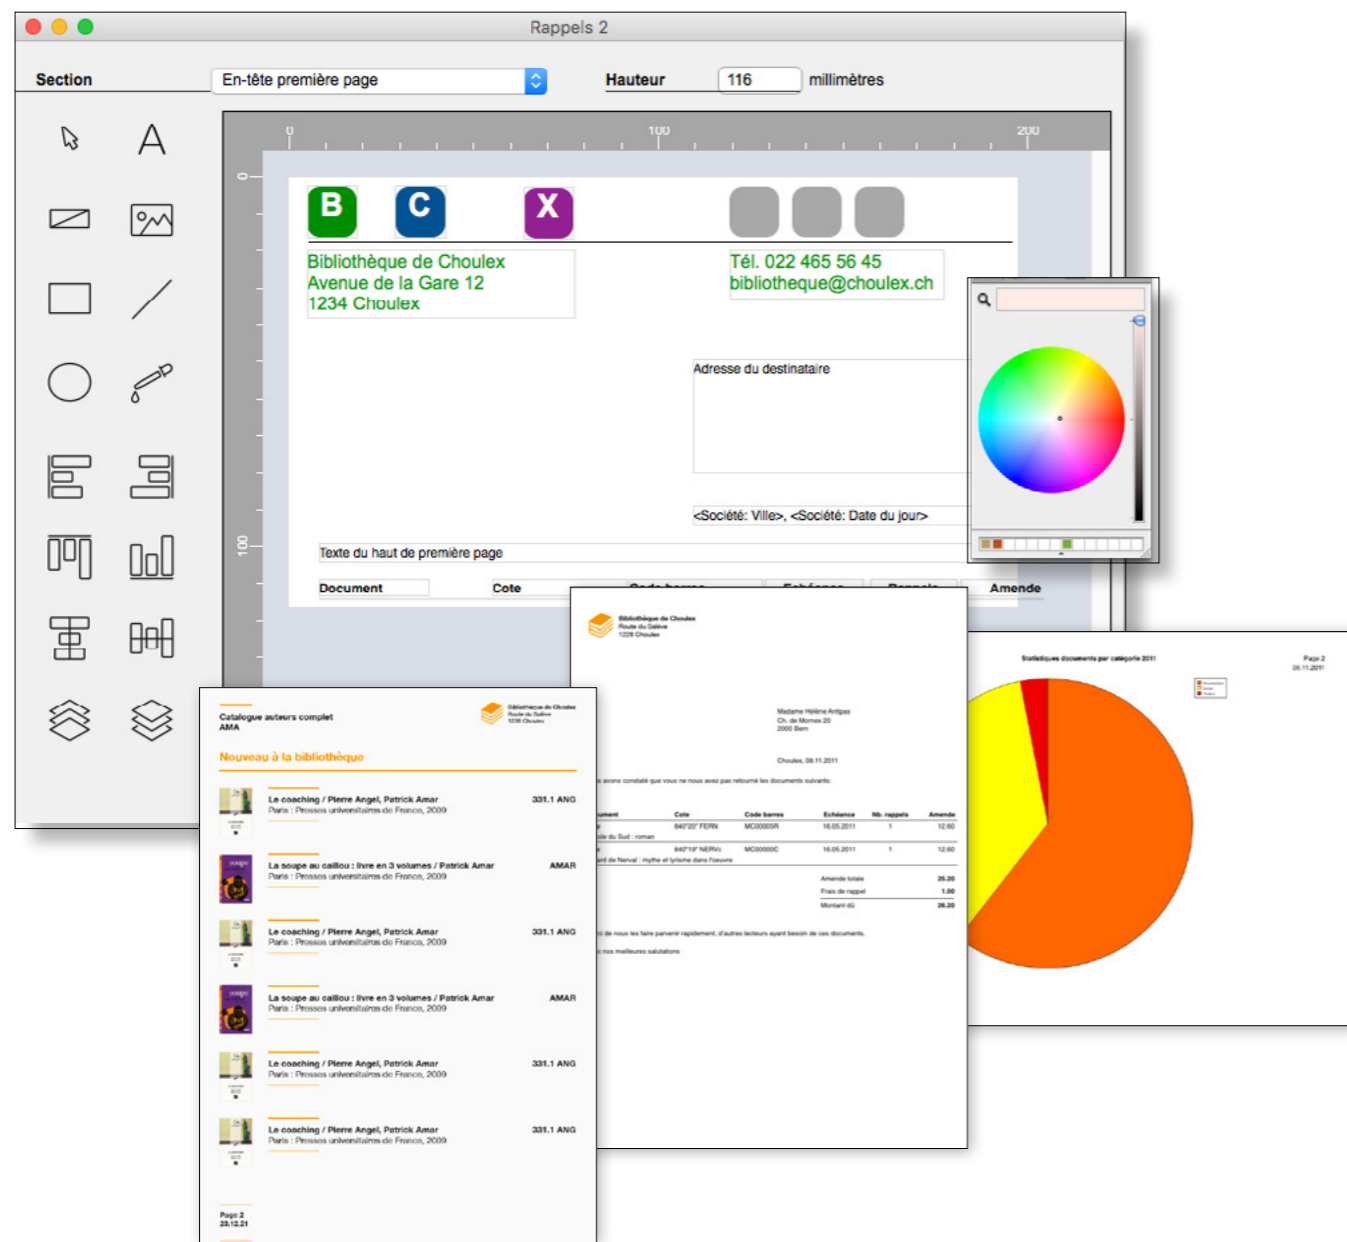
Rappels 2

Section
En-tête première page
Hauteur
116
millimètres

0
100
200

0
100

B C X

Bibliothèque de Choulex
Avenue de la Gare 12
1234 Choulex

Tél. 022 465 56 45
bibliotheque@choulex.ch

Adresse du destinataire

<Société: Ville>, <Société: Date du jour>

Texte du haut de première page

Document
Cote
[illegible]
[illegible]
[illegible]
Amende

Bibliothèque de Choulex
Route du Salève
1226 Choulex

Madame Hélène Antipas
Ch. de Mornex 20
2000 Bern

Choulex, 08.11.2011

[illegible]s avons constaté que vous ne nous avez pas retourné les documents suivants:

| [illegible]ument | Cote | Code barres | Echéance | Nb. rappels | Amende |
|---|---|---|---|---|---|
| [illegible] | 840"20" FERN | MC00005R | 16.05.2011 | 1 | 12.60 |
| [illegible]ole du Sud : roman | | | | | |
| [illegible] | 840"19" NERV | MC00000C | 16.05.2011 | 1 | 12.60 |
| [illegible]ard de Nerval : mythe et lyrisme dans l'oeuvre | | | | | |

Amende totale 25.20
Frais de rappel 1.00
Montant dû 26.20

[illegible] de nous les faire parvenir rapidement, d'autres lecteurs ayant besoin de ces documents.

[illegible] nos meilleures salutations

Statistiques documents par catégorie 2011

Page 2
08.11.2011

Catalogue auteurs complet
AMA

Bibliothèque de Choulex
Route du Salève
1226 Choulex

Nouveau à la bibliothèque

Le coaching / Pierre Angel, Patrick Amar
Paris : Presses universitaires de France, 2009
331.1 ANG

La soupe au caillou : livre en 3 volumes / Patrick Amar
Paris : Presses universitaires de France, 2009
AMAR

Le coaching / Pierre Angel, Patrick Amar
Paris : Presses universitaires de France, 2009
331.1 ANG

La soupe au caillou : livre en 3 volumes / Patrick Amar
Paris : Presses universitaires de France, 2009
AMAR

Le coaching / Pierre Angel, Patrick Amar
Paris : Presses universitaires de France, 2009
331.1 ANG

Le coaching / Pierre Angel, Patrick Amar
Paris : Presses universitaires de France, 2009
331.1 ANG

Page 2
23.12.21